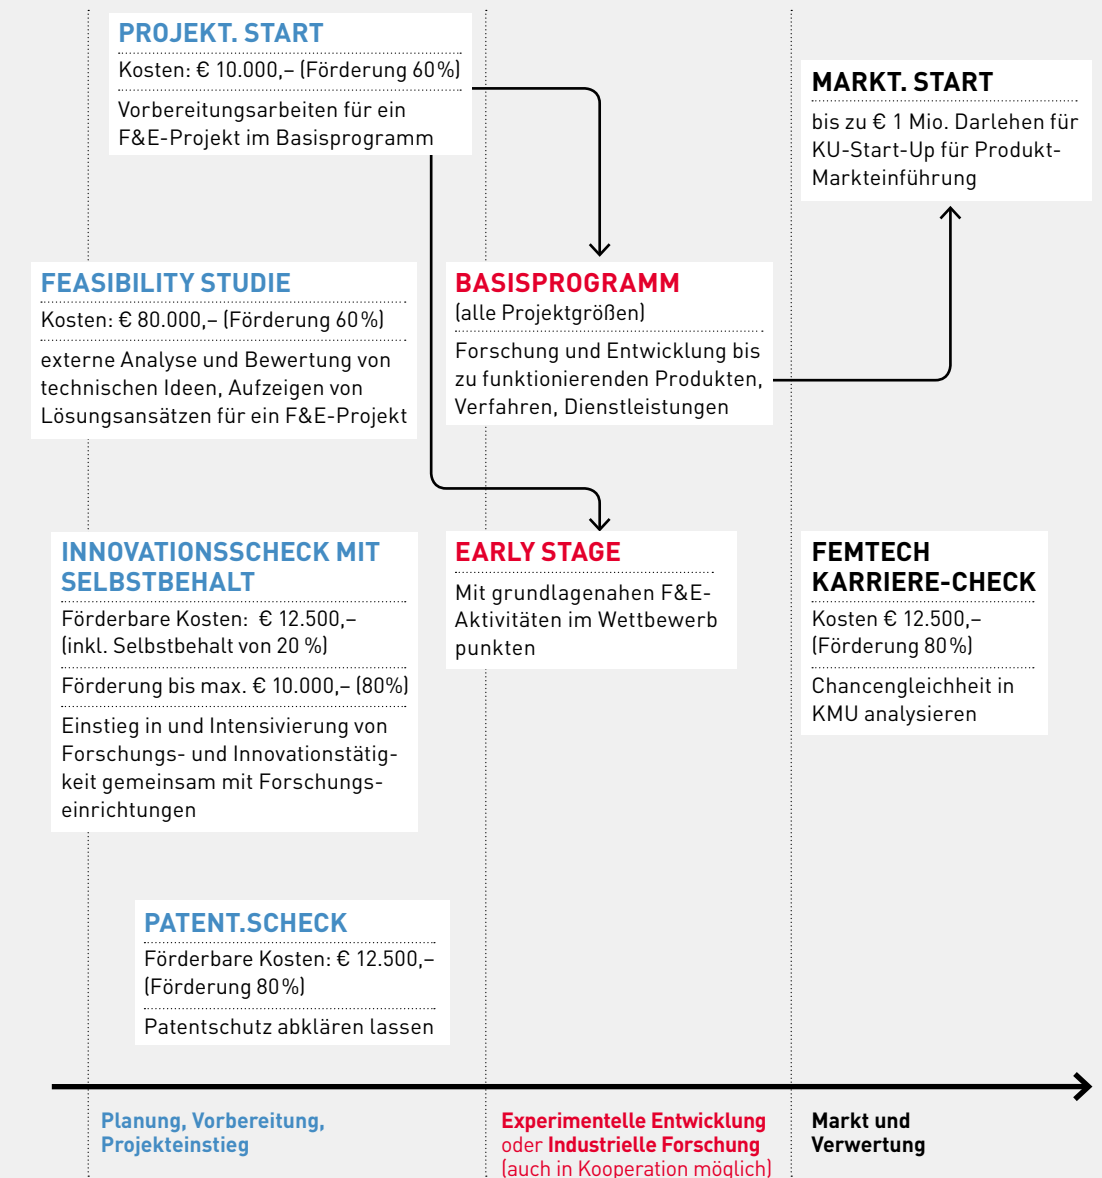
PROJEKT. START

Kosten: € 10.000,– (Förderung 60 %)

Vorbereitungsarbeiten für ein F&E-Projekt im Basisprogramm

MARKT. START

bis zu € 1 Mio. Darlehen für KU-Start-Up für Produkt-Markteinführung

FEASIBILITY STUDIE

Kosten: € 80.000,– (Förderung 60 %)

externe Analyse und Bewertung von technischen Ideen, Aufzeigen von Lösungsansätzen für ein F&E-Projekt

BASISPROGRAMM

(alle Projektgrößen)

Forschung und Entwicklung bis zu funktionierenden Produkten, Verfahren, Dienstleistungen

INNOVATIONSSCHECK MIT SELBSTBEHALT

Förderbare Kosten: € 12.500,– (inkl. Selbstbehalt von 20 %)

Förderung bis max. € 10.000,– (80%)

Einstieg in und Intensivierung von Forschungs- und Innovationstätigkeit gemeinsam mit Forschungseinrichtungen

EARLY STAGE

Mit grundlagenahen F&E-Aktivitäten im Wettbewerb punkten

FEMTECH KARRIERE-CHECK

Kosten € 12.500,– (Förderung 80 %)

Chancengleichheit in KMU analysieren

PATENT.SCHECK

Förderbare Kosten: € 12.500,– (Förderung 80 %)

Patentschutz abklären lassen

Planung, Vorbereitung, Projekteinstieg

Experimentelle Entwicklung oder Industrielle Forschung (auch in Kooperation möglich)

Markt und Verwertung